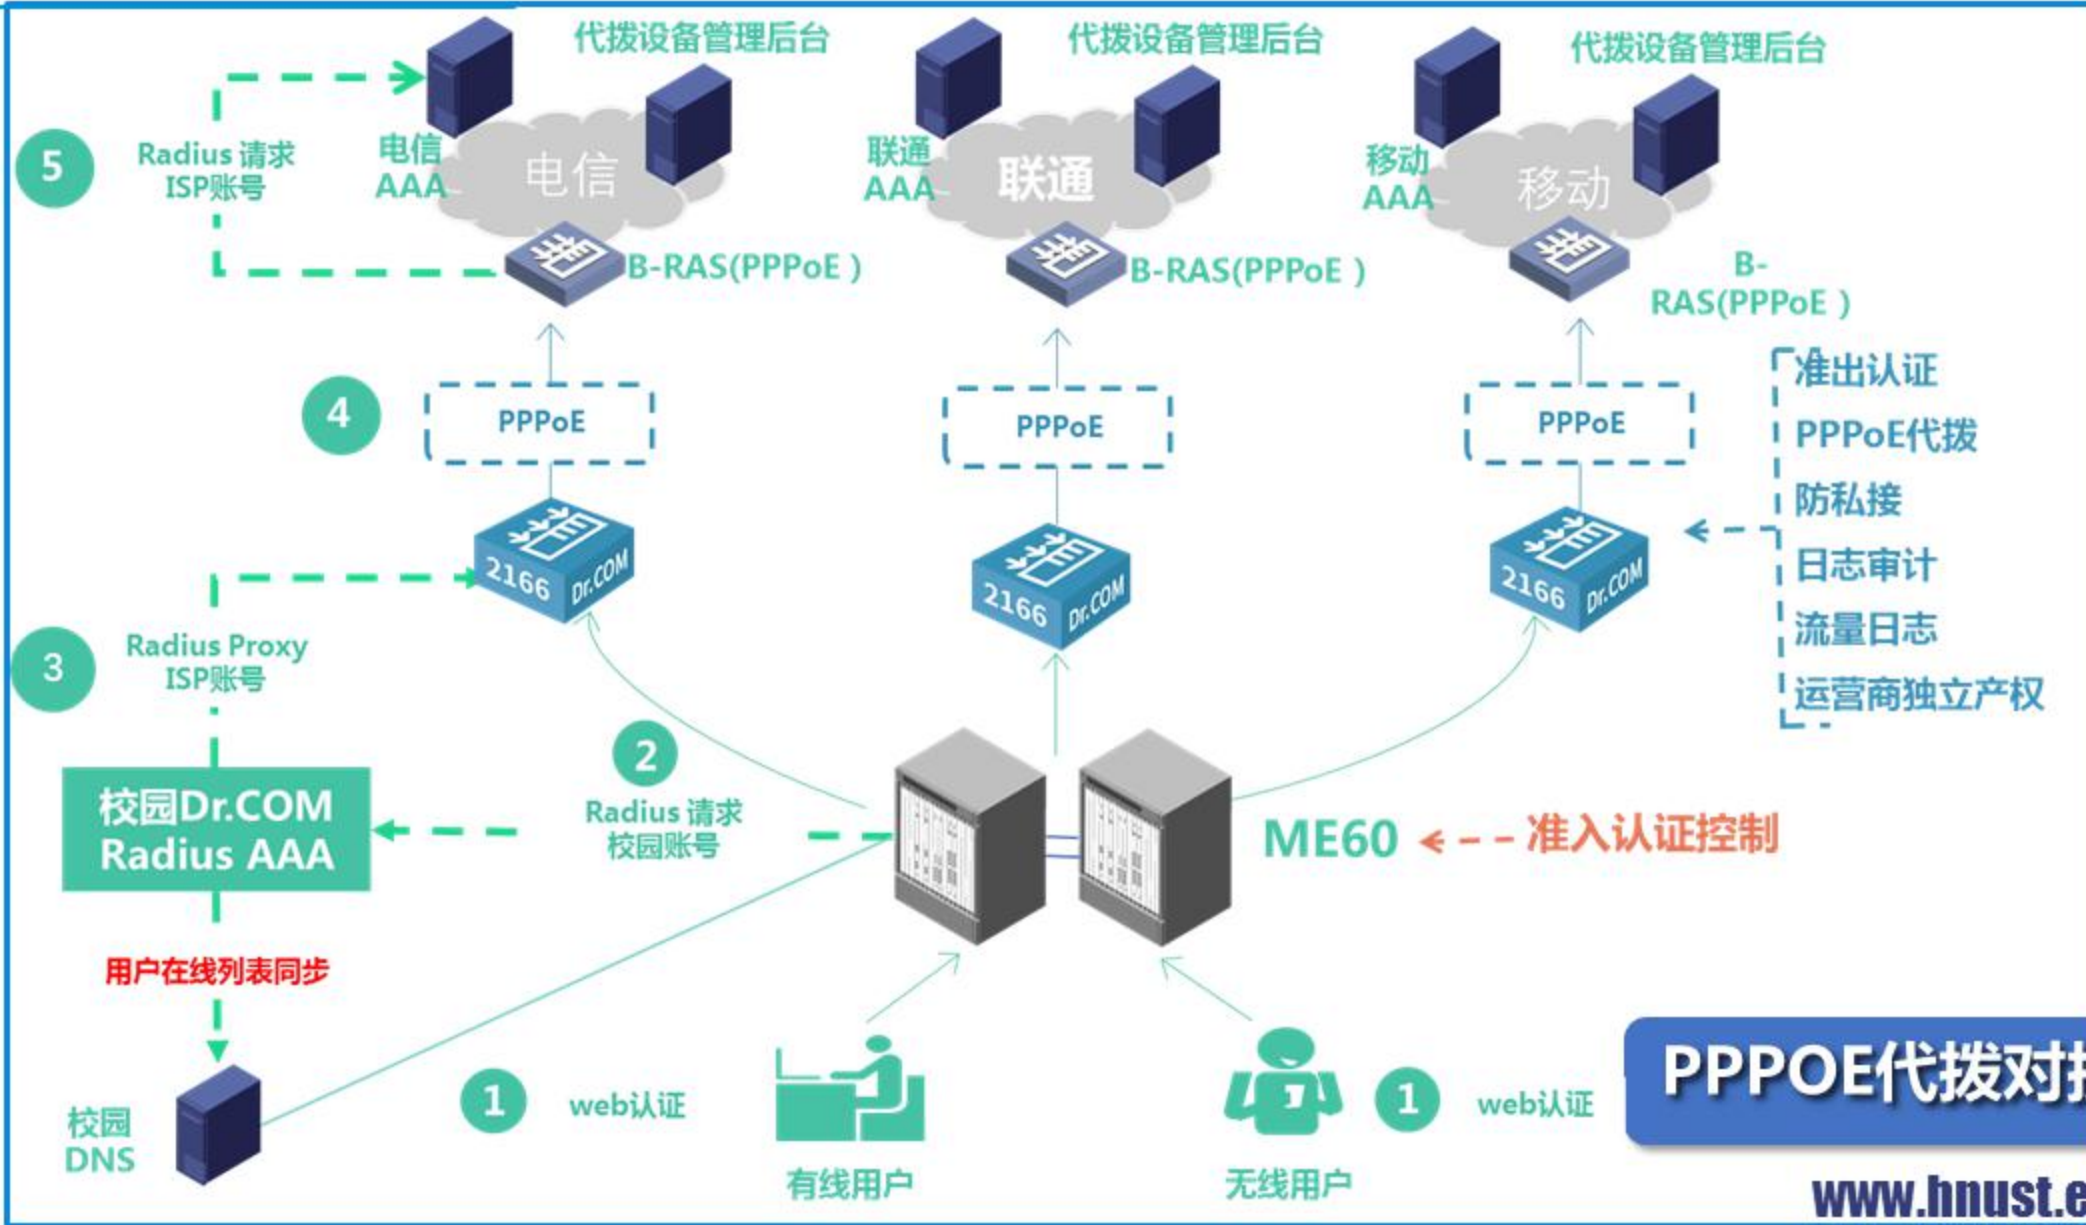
代拨设备管理后台

代拨设备管理后台

代拨设备管理后台

5

Radius 请求
ISP账号

电信
AAA

电信

联通
AAA

联通

移动
AAA

移动

B-RAS(PPPoE )

B-RAS(PPPoE )

B-RAS(PPPoE )

4

PPPoE

PPPoE

PPPoE

准出认证
PPPoE代拨
防私接
日志审计
流量日志
运营商独立产权

2166 Dr.COM

2166 Dr.COM

2166 Dr.COM

3

Radius Proxy
ISP账号

2

Radius 请求
校园账号

校园Dr.COM
Radius AAA

ME60

准入认证控制

用户在线列表同步

校园
DNS

1

web认证

有线用户

无线用户

1

web认证

PPPOE代拨对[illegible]

www.hnust.e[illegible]